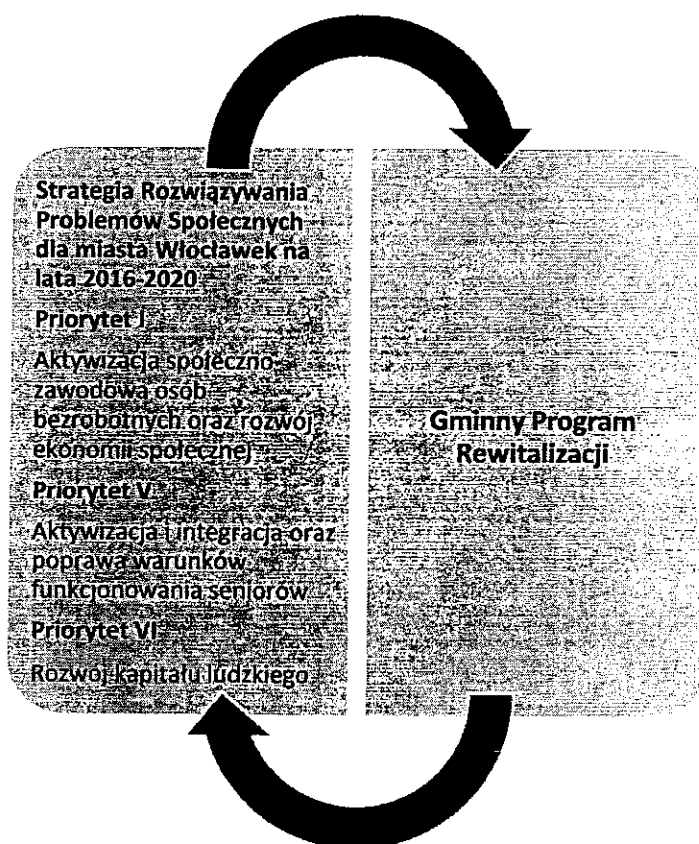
Strategia Rozwiązywania Problemów Społecznych dla miasta Włocławek na lata 2016-2020

Priorytet I

Aktywizacja społeczno-zawodowa osób bezrobotnych oraz rozwój ekonomii społecznej

Priorytet V

Aktywizacja i integracja oraz poprawa warunków funkcjonowania seniorów

Priorytet VI

Rozwój kapitału ludzkiego

Gminny Program Rewitalizacji